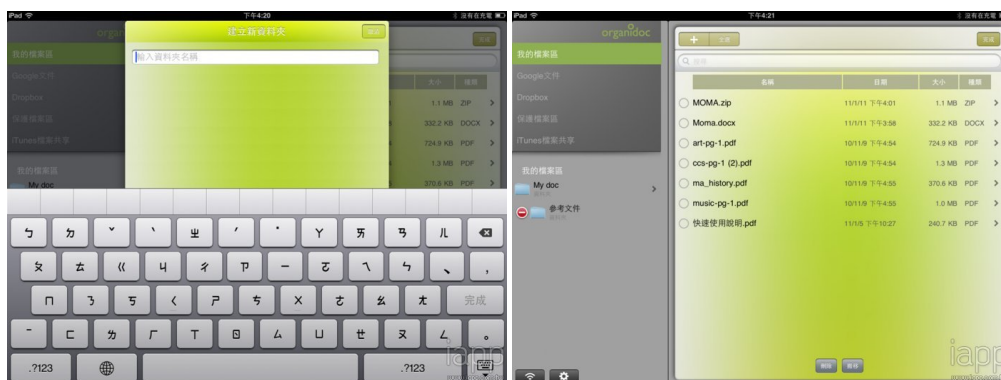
iPad 下午4:20 沒有在充電

organ

建立新資料夾

輸入資料夾名稱

我的檔案區

Google文件

Dropbox

保護檔案區

iTunes檔案共享

我的檔案區

My doc

大小 檔案

1.1 MB ZIP

332.2 KB DOCX

724.9 KB PDF

1.3 MB PDF

370.6 KB PDF

ㄅ ㄉ ˇ ˋ ㄓ ˊ ˙ ㄚ ㄞ ㄢ ㄦ

ㄆ ㄊ ㄍ ㄐ ㄔ ㄗ ㄧ ㄛ ㄟ ㄣ

ㄇ ㄋ ㄎ ㄑ ㄕ ㄘ ㄨ ㄜ ㄠ ㄤ 完成

ˉ ㄈ ㄌ ㄏ ㄒ ㄖ ㄙ ㄩ ㄝ ㄡ ㄥ 。

.?123 .?123

iPad 下午4:21 沒有在充電

organidoc

文件

完成

我的檔案區

Google文件

Dropbox

保護檔案區

iTunes檔案共享

我的檔案區

My doc

參考文件

| 名稱 | 日期 | 大小 | 檔案 |
|---|---|---|---|
| MOMA.zip | 11/1/11 下午4:01 | 1.1 MB | ZIP |
| Moma.docx | 11/1/11 下午3:58 | 332.2 KB | DOCX |
| art-pg-1.pdf | 10/11/8 下午4:54 | 724.9 KB | PDF |
| ccs-pg-1 (2).pdf | 10/11/8 下午4:54 | 1.3 MB | PDF |
| ma_history.pdf | 10/11/8 下午4:55 | 370.6 KB | PDF |
| music-pg-1.pdf | 10/11/8 下午4:55 | 1.0 MB | PDF |
| 快速使用說明.pdf | 11/1/5 下午10:27 | 240.7 KB | PDF |

刪除 移動

iapp